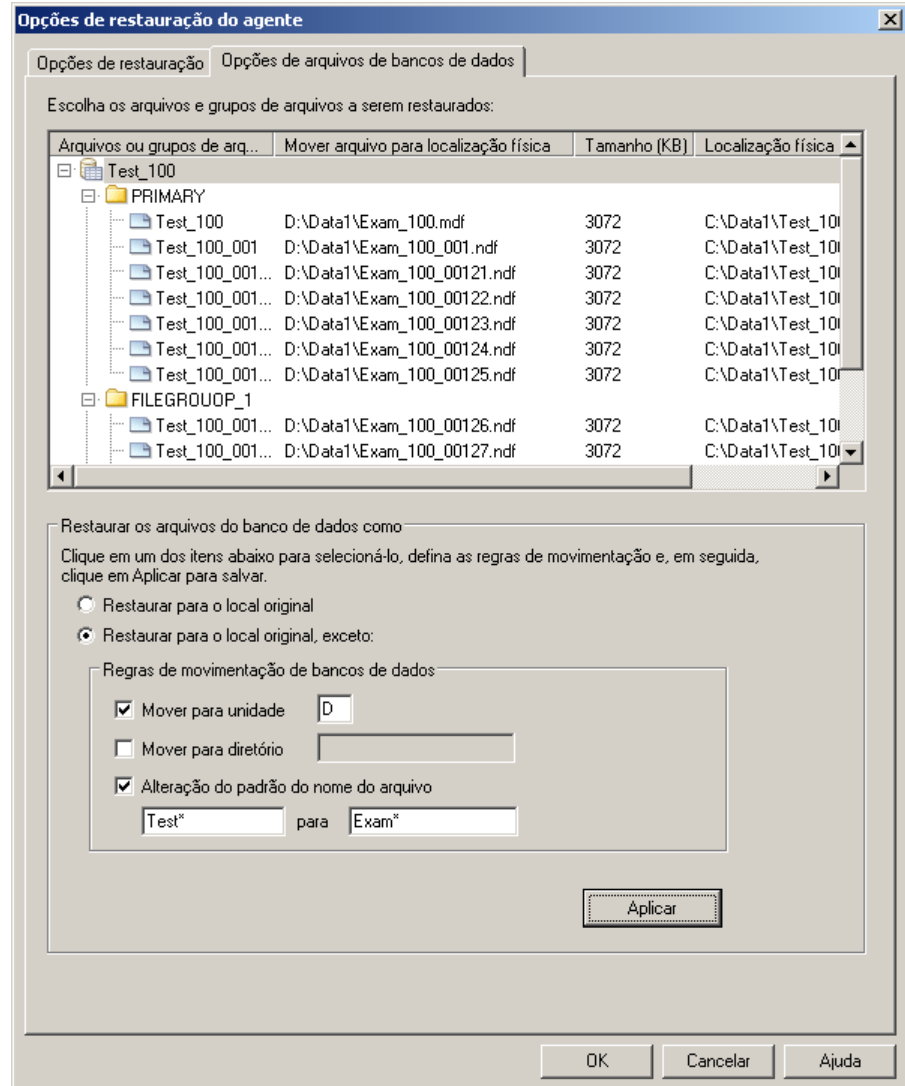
Opções de restauração do agente

Opções de restauração | Opções de arquivos de bancos de dados

Escolha os arquivos e grupos de arquivos a serem restaurados:

| Arquivos ou grupos de arq... | Mover arquivo para localização física | Tamanho (KB) | Localização física |
|---|---|---|---|
| Test_100 | | | |
| PRIMARY | | | |
| Test_100 | D:\Data1\Exam_100.mdf | 3072 | C:\Data1\Test_10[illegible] |
| Test_100_001 | D:\Data1\Exam_100_001.ndf | 3072 | C:\Data1\Test_10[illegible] |
| Test_100_001... | D:\Data1\Exam_100_00121.ndf | 3072 | C:\Data1\Test_10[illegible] |
| Test_100_001... | D:\Data1\Exam_100_00122.ndf | 3072 | C:\Data1\Test_10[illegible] |
| Test_100_001... | D:\Data1\Exam_100_00123.ndf | 3072 | C:\Data1\Test_10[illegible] |
| Test_100_001... | D:\Data1\Exam_100_00124.ndf | 3072 | C:\Data1\Test_10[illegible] |
| Test_100_001... | D:\Data1\Exam_100_00125.ndf | 3072 | C:\Data1\Test_10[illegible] |
| FILEGROUOP_1 | | | |
| Test_100_001... | D:\Data1\Exam_100_00126.ndf | 3072 | C:\Data1\Test_10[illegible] |
| Test_100_001... | D:\Data1\Exam_100_00127.ndf | 3072 | C:\Data1\Test_10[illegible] |

Restaurar os arquivos do banco de dados como

Clique em um dos itens abaixo para selecioná-lo, defina as regras de movimentação e, em seguida, clique em Aplicar para salvar.

Restaurar para o local original

Restaurar para o local original, exceto:

Regras de movimentação de bancos de dados

Mover para unidade D

Mover para diretório

Alteração do padrão do nome do arquivo

Test* para Exam*

Aplicar

OK Cancelar Ajuda